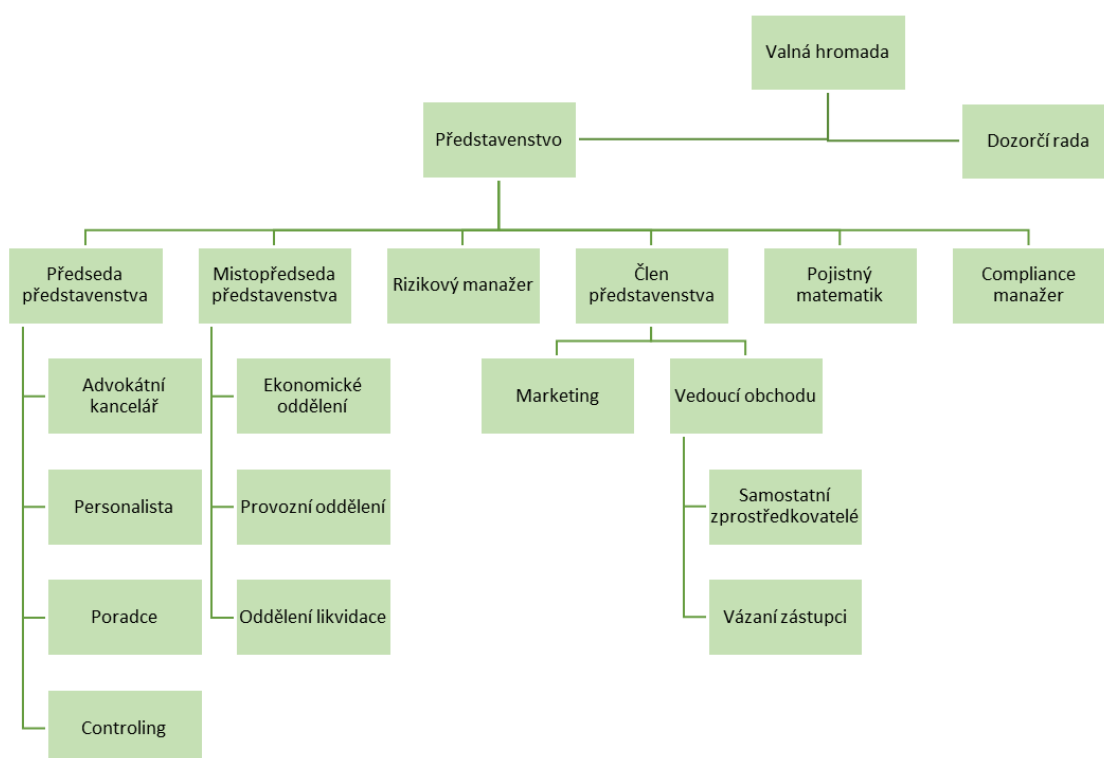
Valná hromada

Představenstvo

Dozorčí rada

Předseda představenstva

Mistopředseda představenstva

Rizikový manažer

Člen představenstva

Pojistný matematik

Compliance manažer

Advokátní kancelář

Personalista

Poradce

Controling

Ekonomické oddělení

Provozní oddělení

Oddělení likvidace

Marketing

Vedoucí obchodu

Samostatní zprostředkovatelé

Vázaní zástupci